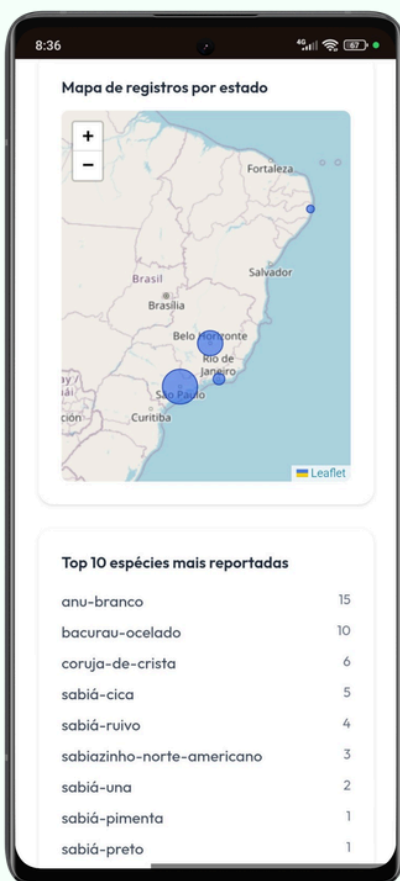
8:36

Mapa de registros por estado

+
−

Fortaleza
Brasil
Brasília
Salvador
Belo Horizonte
Rio de Janeiro
São Paulo
Curitiba
ay
ai
ción

Leaflet

Top 10 espécies mais reportadas

| | |
|---|---|
| anu-branco | 15 |
| bacurau-ocelado | 10 |
| coruja-de-crista | 6 |
| sabiá-cica | 5 |
| sabiá-ruivo | 4 |
| sabiazinho-norte-americano | 3 |
| sabiá-una | 2 |
| sabiá-pimenta | 1 |
| sabiá-preto | 1 |